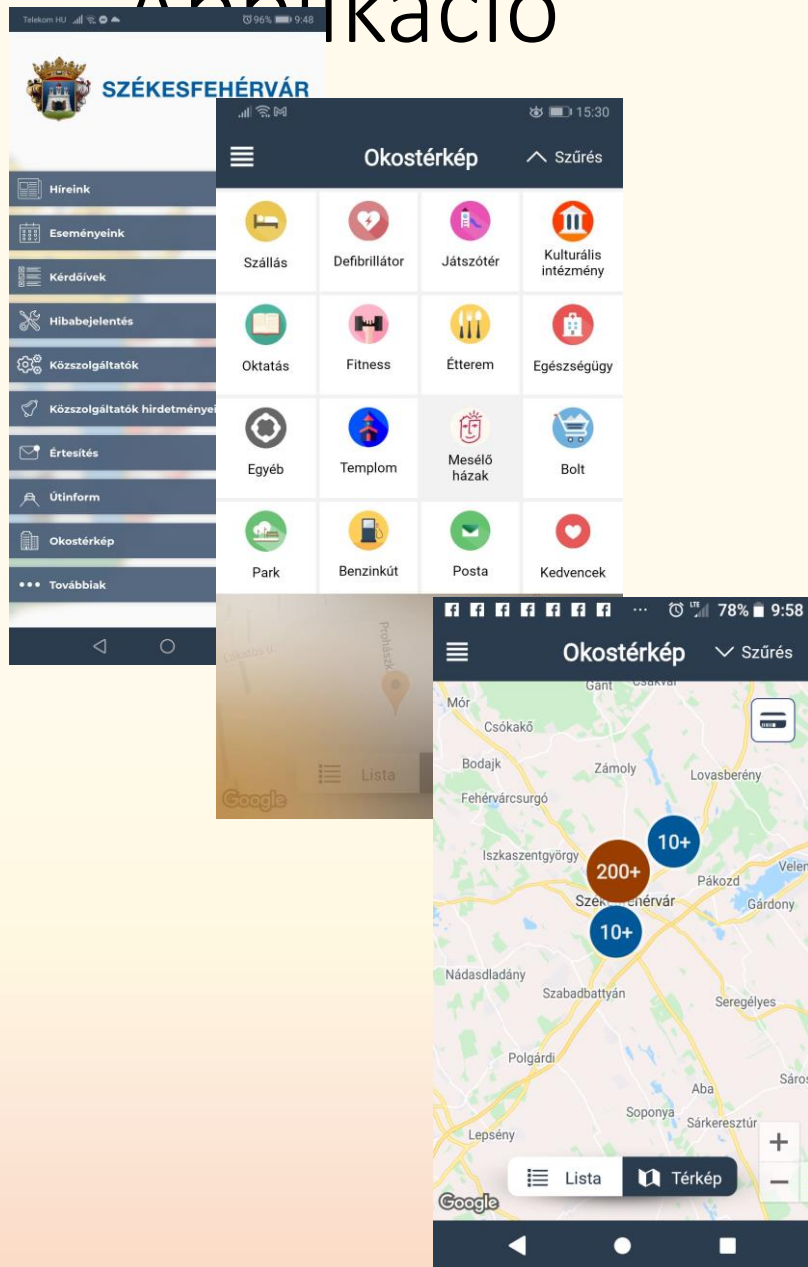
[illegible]likáció

Telekom HU 96% 9:48

SZÉKESFEHÉRVÁR

Híreink

Eseményeink

Kérdőívek

Hibabejelentés

Közszolgáltatók

Közszolgáltatók hirdetményei

Értesítés

Útinform

Okostérkép

••• Továbbiak

15:30

Okostérkép

Szűrés

| Szállás | Defibrillátor | Játszótér | Kulturális intézmény |
|---|---|---|---|
| Oktatás | Fitness | Étterem | Egészségügy |
| Egyéb | Templom | Mesélő házak | Bolt |
| Park | Benzinkút | Posta | Kedvencek |

Prohászk

Lista

Google

78% 9:58

Okostérkép

Szűrés

Gant Csákvár

Mór

Csókakő

Bodajk

Zámoly

Lovasberény

Fehérvárcsurgó

10+

Iszkaszentgyörgy

200+

Pákozd

Velen

Szék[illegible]hérvár

Gárdony

10+

Nádasdladány

Szabadbattyán

Seregélyes

Polgárdi

Aba

Sáros

Soponya

Sárkeresztúr

Lepsény

Lista

Térkép

Google